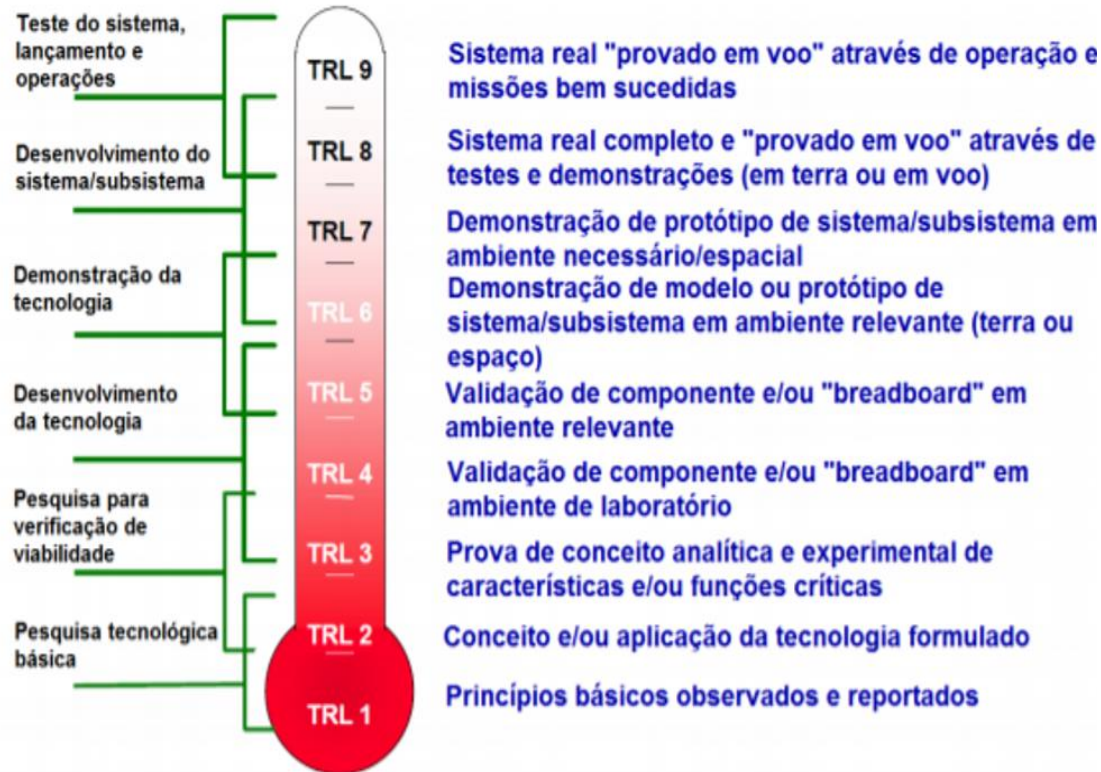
Teste do sistema, lançamento e operações

Desenvolvimento do sistema/subsistema

Demonstração da tecnologia

Desenvolvimento da tecnologia

Pesquisa para verificação de viabilidade

Pesquisa tecnológica básica

TRL 9
TRL 8
TRL 7
TRL 6
TRL 5
TRL 4
TRL 3
TRL 2
TRL 1

Sistema real "provado em voo" através de operação e missões bem sucedidas

Sistema real completo e "provado em voo" através de testes e demonstrações (em terra ou em voo)

Demonstração de protótipo de sistema/subsistema em ambiente necessário/espacial

Demonstração de modelo ou protótipo de sistema/subsistema em ambiente relevante (terra ou espaço)

Validação de componente e/ou "breadboard" em ambiente relevante

Validação de componente e/ou "breadboard" em ambiente de laboratório

Prova de conceito analítica e experimental de características e/ou funções críticas

Conceito e/ou aplicação da tecnologia formulado

Princípios básicos observados e reportados